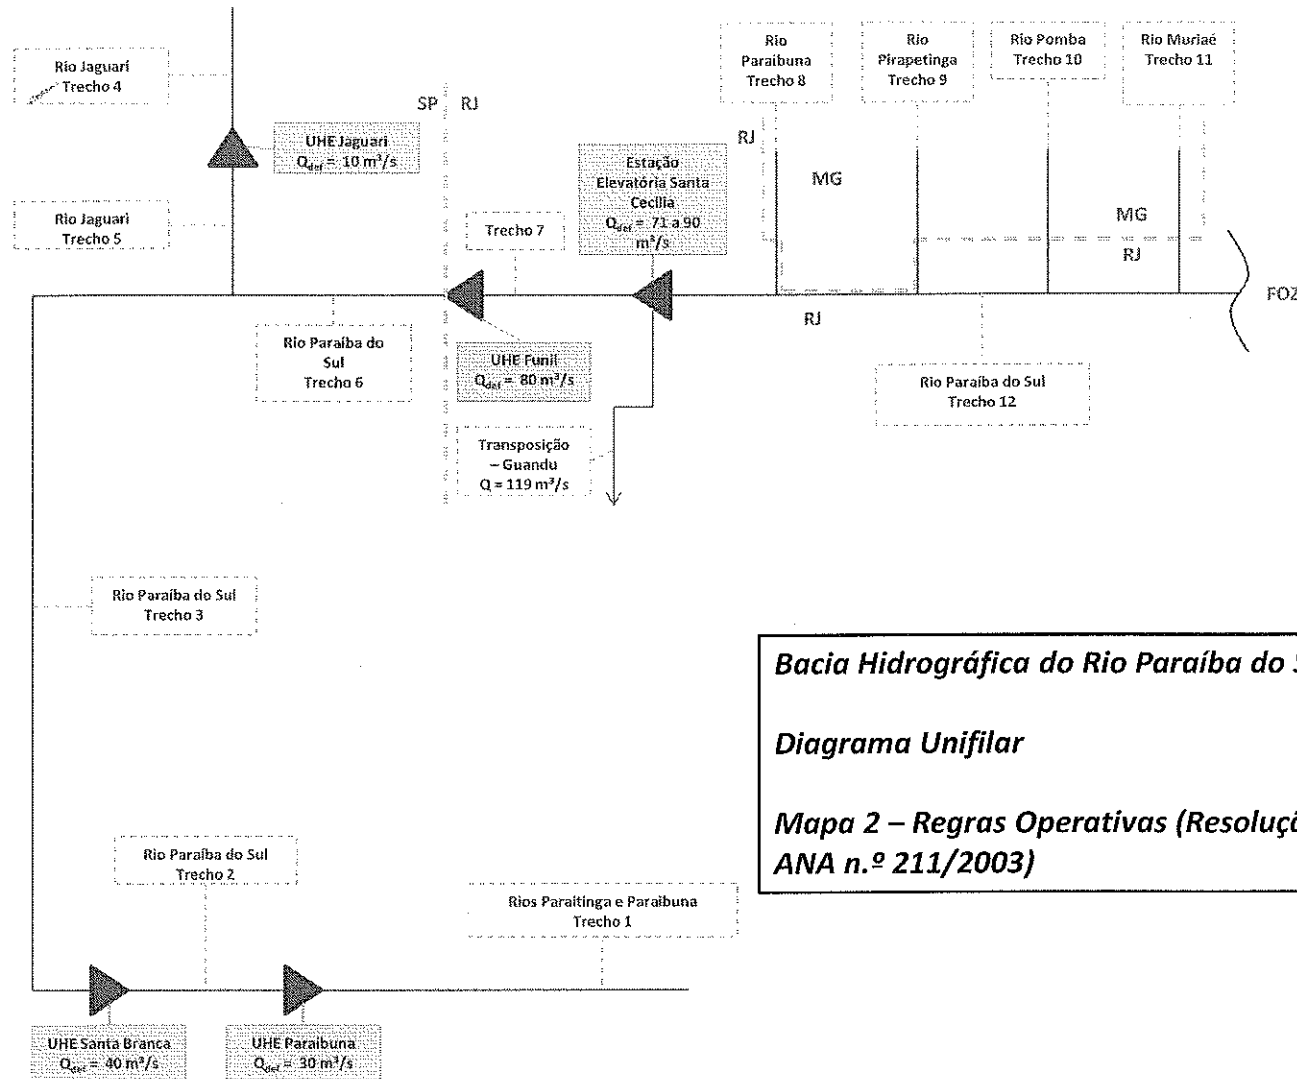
Rio Jaguari
Trecho 4

SP RJ

UHE Jaguari
$Q_{def}$ = 10 m³/s

Rio Jaguari
Trecho 5

Rio Paraibuna
Trecho 8

Rio Pirapetinga
Trecho 9

Rio Pomba
Trecho 10

Rio Muriaé
Trecho 11

RJ

MG

Estação Elevatória Santa Cecília
$Q_{def}$ = 71 a 90 m³/s

Trecho 7

MG

RJ

FOZ

RJ

Rio Paraíba do Sul
Trecho 6

UHE Funil
$Q_{def}$ = 80 m³/s

Rio Paraíba do Sul
Trecho 12

Transposição – Guandu
Q = 119 m³/s

Rio Paraíba do Sul
Trecho 3

Bacia Hidrográfica do Rio Paraíba do S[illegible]

Diagrama Unifilar

Mapa 2 – Regras Operativas (Resoluç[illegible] ANA n.º 211/2003)

Rio Paraíba do Sul
Trecho 2

Rios Paraitinga e Paraibuna
Trecho 1

UHE Santa Branca
$Q_{def}$ = 40 m³/s

UHE Paraibuna
$Q_{def}$ = 30 m³/s